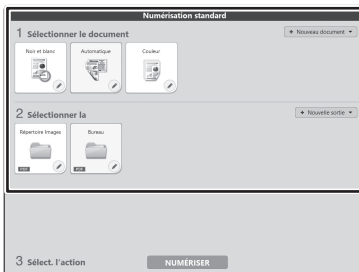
Numérisation standard

1 Sélectionner le document

+ Nouveau document ▾

Noir et blanc

Automatique

Couleur

2 Sélectionner la

+ Nouvelle sortie ▾

Répertoire Images

Bureau

TIFF

PDF

3 Sélect. l'action

NUMÉRISER